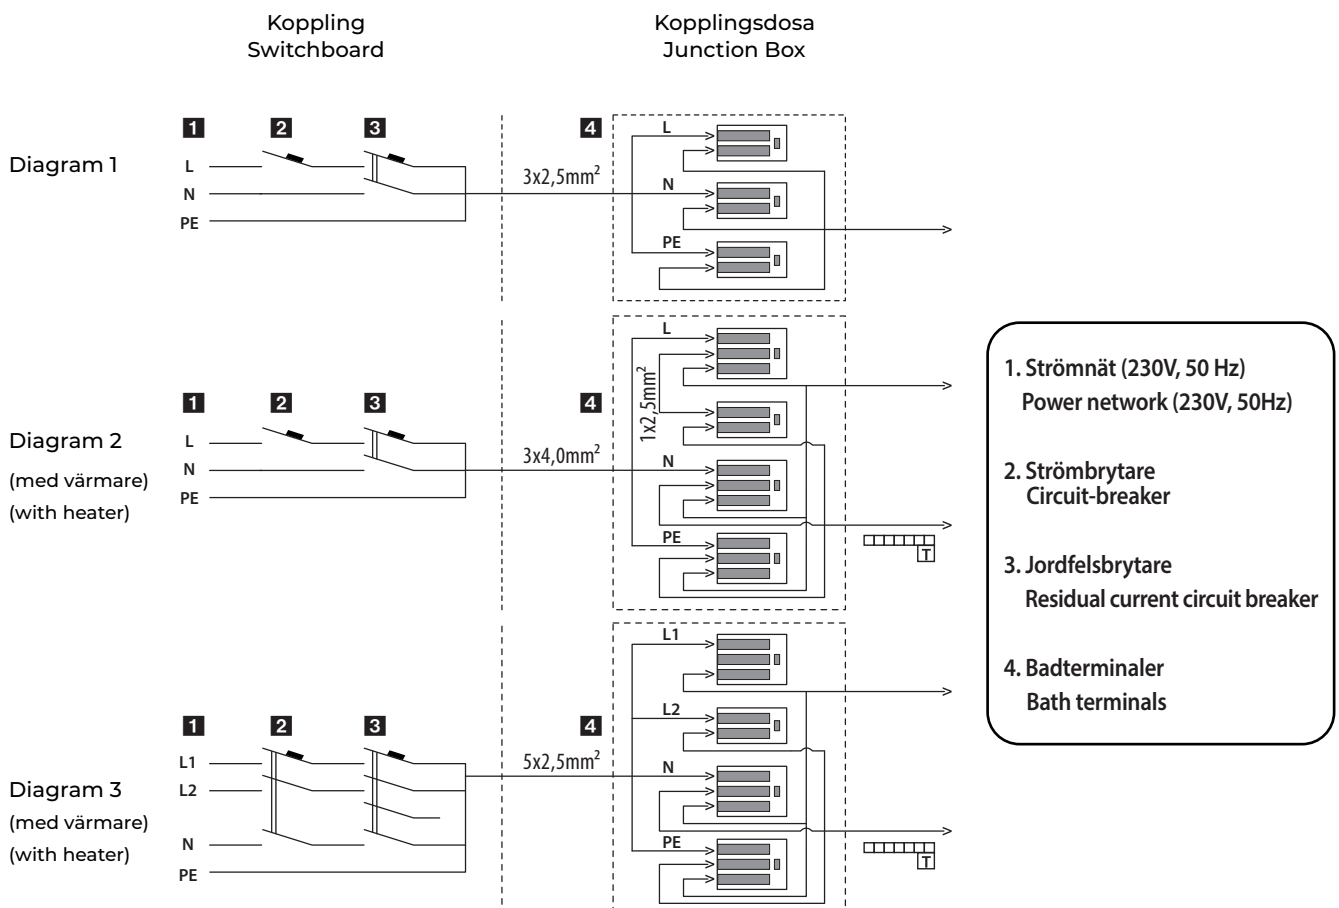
Koppling
Switchboard

Kopplingsdosa
Junction Box

Diagram 1

1 2 3 4

L
N
PE

$3x2,5mm^2$

L
N
PE

Diagram 2
(med värmare)
(with heater)

1 2 3 4

L
N
PE

$3x4,0mm^2$

L
$1x2,5mm^2$
N
PE

T

Diagram 3
(med värmare)
(with heater)

1 2 3 4

L1
L2
N
PE

$5x2,5mm^2$

L1
L2
N
PE

T

1. Strömnät (230V, 50 Hz)
Power network (230V, 50Hz)

2. Strömbrytare
Circuit-breaker

3. Jordfelsbrytare
Residual current circuit breaker

4. Badterminaler
Bath terminals